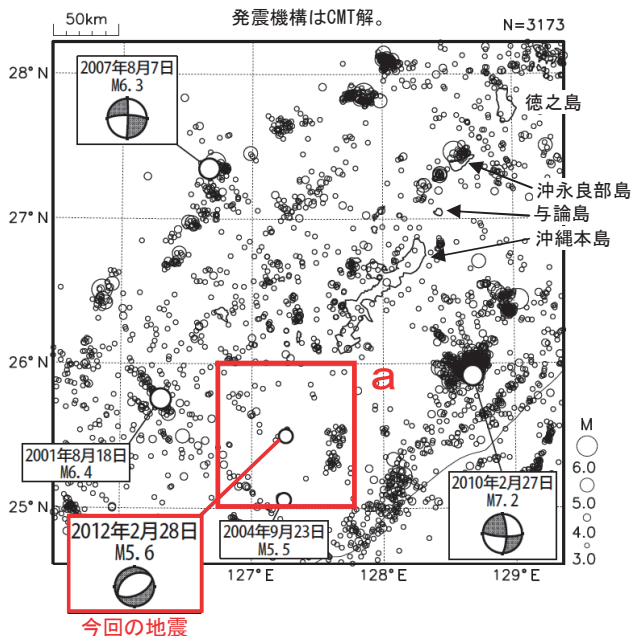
50km

発震機構はCMT解。

N=3173

28° N

2007年8月7日
M6.3

徳之島

沖永良部島

27° N

与論島

沖縄本島

26° N

a

2001年8月18日
M6.4

M

6.0

2010年2月27日
M7.2

5.0

25° N

2012年2月28日
M5.6

2004年9月23日
M5.5

4.0

3.0

127° E

128° E

129° E

今回の地震